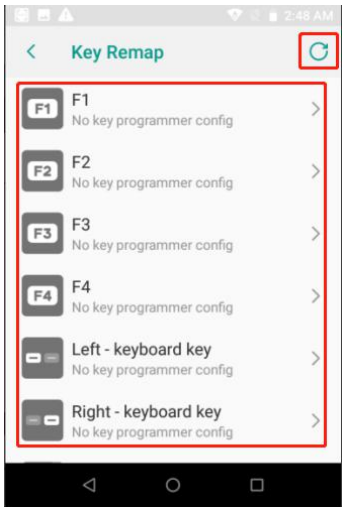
2:48 AM

Key Remap

F1
F1
No key programmer config

F2
F2
No key programmer config

F3
F3
No key programmer config

F4
F4
No key programmer config

Left - keyboard key
No key programmer config

Right - keyboard key
No key programmer config